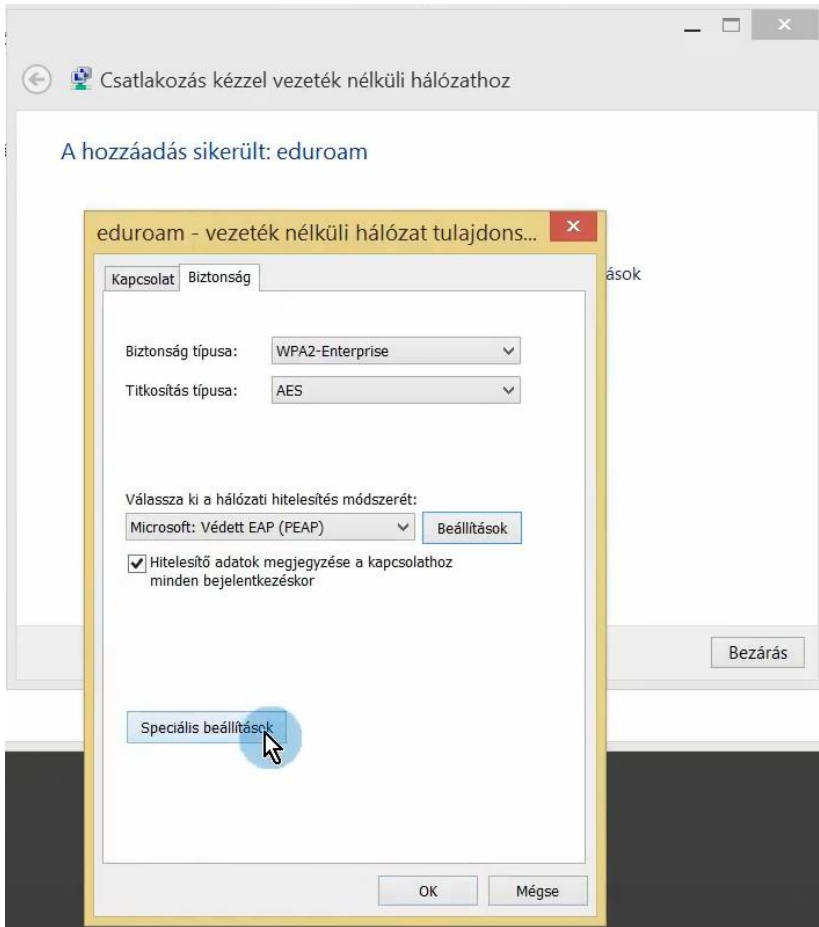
Csatlakozás kézzel vezeték nélküli hálózathoz

A hozzáadás sikerült: eduroam

eduroam - vezeték nélküli hálózat tulajdons...

Kapcsolat | Biztonság

ások

Biztonság típusa: WPA2-Enterprise

Titkosítás típusa: AES

Válassza ki a hálózati hitelesítés módszerét:

Microsoft: Védett EAP (PEAP)

Beállítások

Hitelesítő adatok megjegyzése a kapcsolathoz minden bejelentkezéskor

Bezárás

Speciális beállítások

OK

Mégse